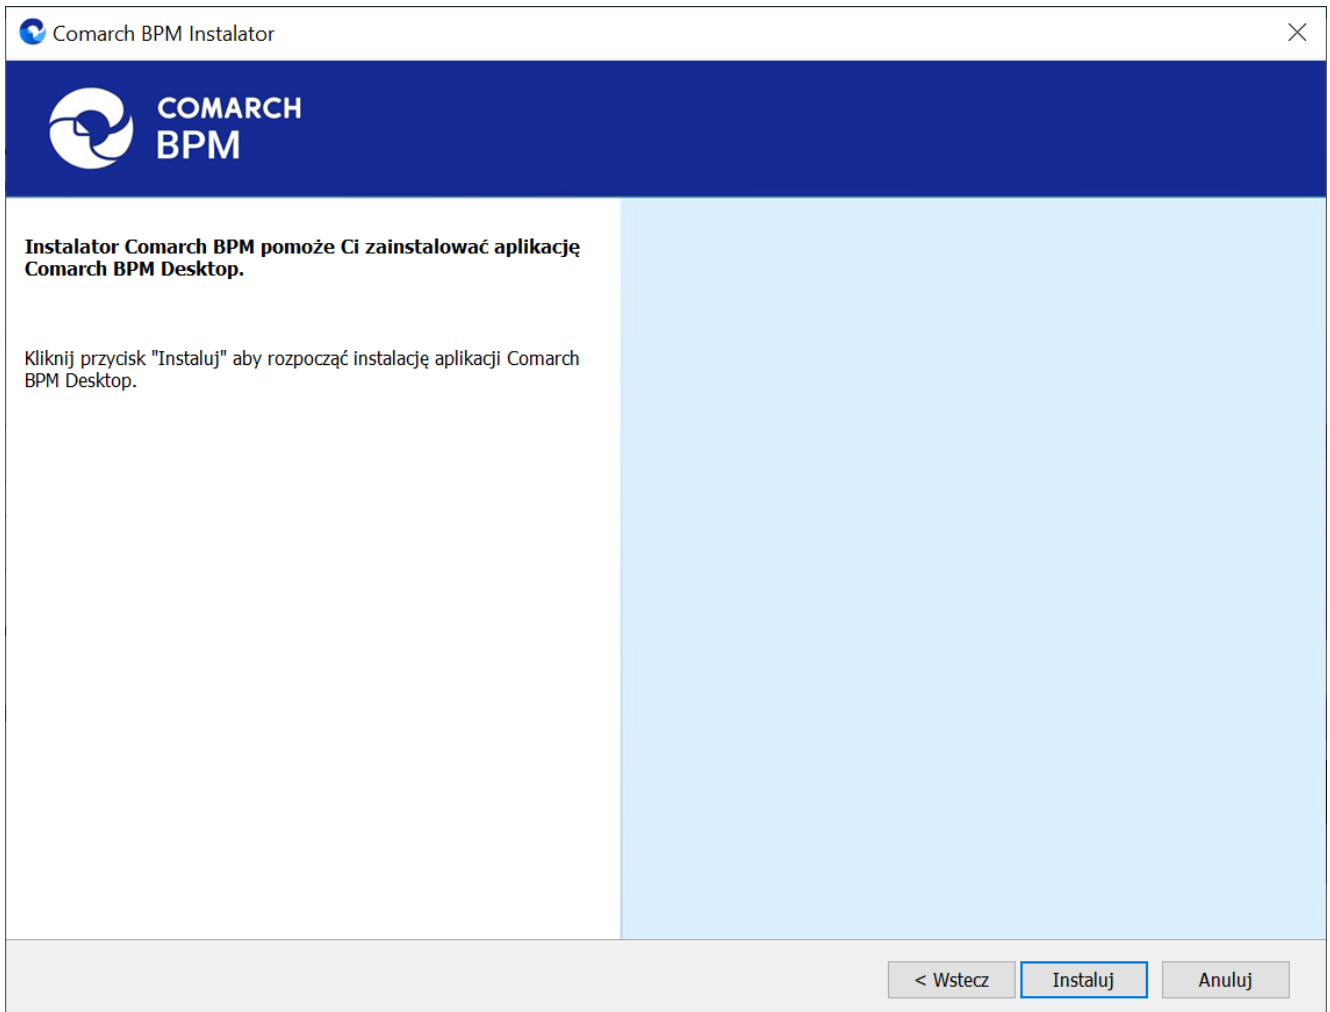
Comarch BPM Instalator

COMARCH
BPM

Instalator Comarch BPM pomoże Ci zainstalować aplikację Comarch BPM Desktop.

Kliknij przycisk "Instaluj" aby rozpocząć instalację aplikacji Comarch BPM Desktop.

< Wstecz
Instaluj
Anuluj